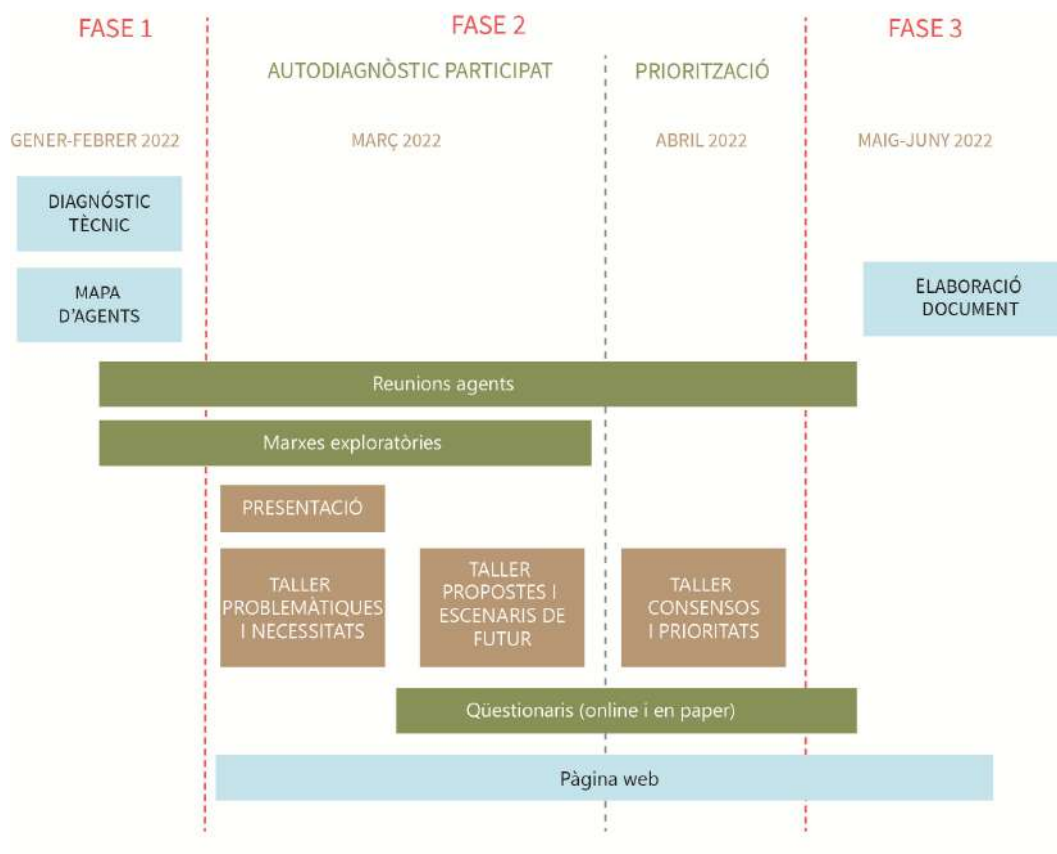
FASE 1

FASE 2

FASE 3

AUTODIAGNÒSTIC PARTICIPAT

PRIORITZACIÓ

GENER-FEBRER 2022

MARÇ 2022

ABRIL 2022

MAIG-JUNY 2022

DIAGNÓSTIC TÈCNIC

MAPA D'AGENTS

ELABORACIÓ DOCUMENT

Reunions agents

Marxes exploratòries

PRESENTACIÓ

TALLER PROBLEMÀTIQUES I NECESSITATS

TALLER PROPOSTES I ESCENARIS DE FUTUR

TALLER CONSENSOS I PRIORITATS

Qüestionaris (online i en paper)

Pàgina web